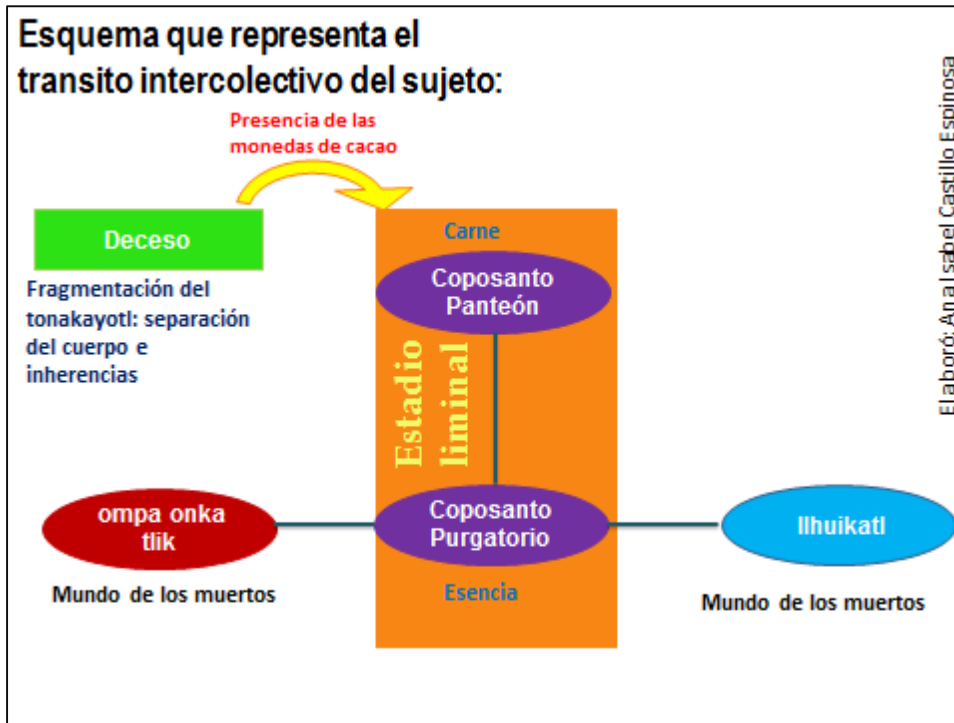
Esquema que representa el transito intercolectivo del sujeto:

Presencia de las monedas de cacao

Deceso

Fragmentación del tonakayotl: separación del cuerpo e inherencias

Carne

Coposanto Panteón

Estadio liminal

Coposanto Purgatorio

Esencia

ompa onka tlik

Mundo de los muertos

Ilhuikatl

Mundo de los muertos

Elaboró: Ana Isabel Castillo Espinosa